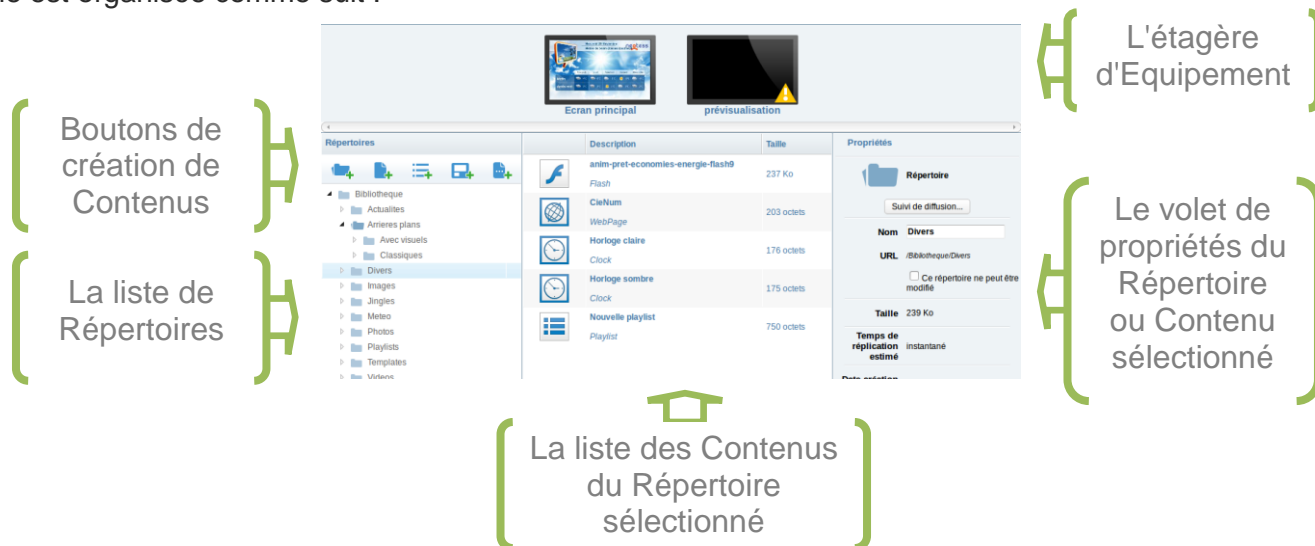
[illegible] est organisée comme suit :

L'étagère d'Equipement

Ecran principal

prévisualisation

Boutons de création de Contenus

La liste de Répertoires

Répertoires

Bibliotheque
Actualites
Arrieres plans
Avec visuels
Classiques
Divers
Images
Jingles
Meteo
Photos
Playlists
Templates
Videos

| | Description | Taille |
|---|---|---|
| | anim-pret-economies-energie-flash9 Flash | 237 Ko |
| | CieNum WebPage | 203 octets |
| | Horloge claire Clock | 176 octets |
| | Horloge sombre Clock | 175 octets |
| | Nouvelle playlist Playlist | 750 octets |

Propriétés

Répertoire

Suivi de diffusion...

Nom Divers

URL /Bibliotheque/Divers

Ce répertoire ne peut être modifié

Taille 239 Ko

Temps de réplication estimé instantané

Le volet de propriétés du Répertoire ou Contenu sélectionné

La liste des Contenus du Répertoire sélectionné